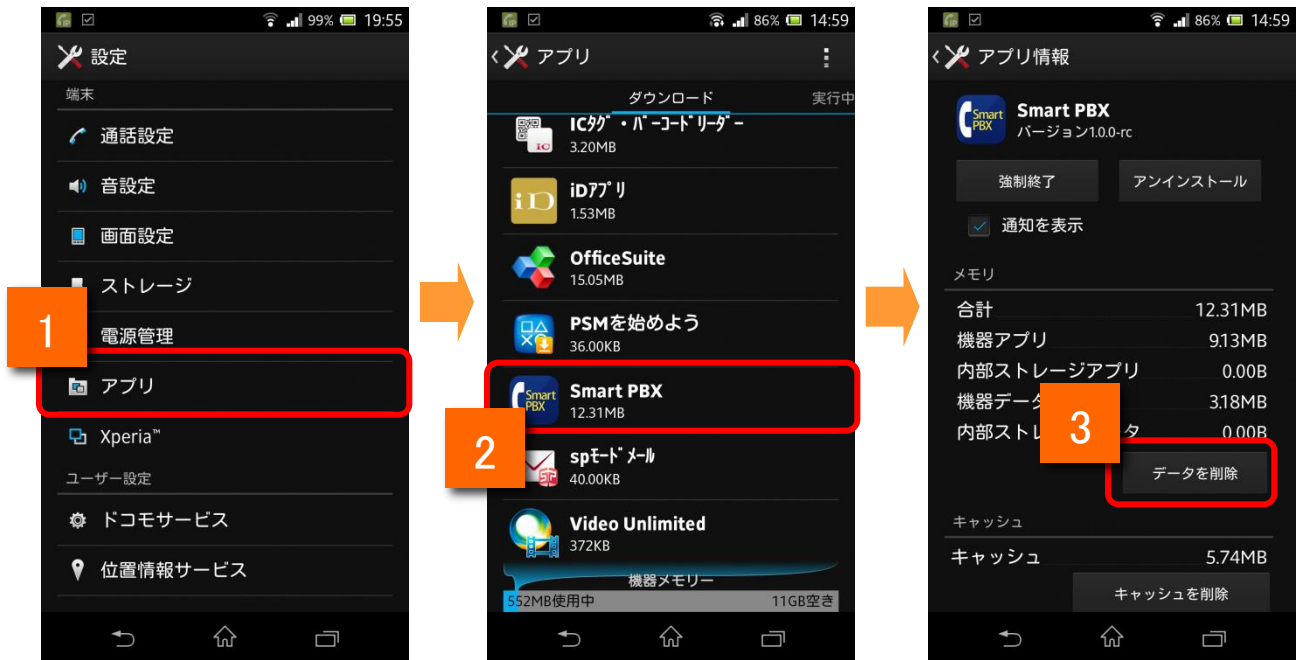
99% 19:55

設定

端末

通話設定

音設定

画面設定

ストレージ

1

電源管理

アプリ

Xperia™

ユーザー設定

ドコモサービス

位置情報サービス

86% 14:59

アプリ

ダウンロード

実行中

ICタグ・バーコードリーダー
3.20MB

iDアプリ
1.53MB

OfficeSuite
15.05MB

PSMを始めよう
36.00KB

Smart PBX
12.31MB

2

spモードメール
40.00KB

Video Unlimited
372KB

機器メモリー

552MB使用中

11GB空き

86% 14:59

アプリ情報

Smart PBX
バージョン1.0.0-rc

強制終了

アンインストール

通知を表示

メモリ

合計 12.31MB

機器アプリ 9.13MB

内部ストレージアプリ 0.00B

機器データ 3.18MB

内部ストレ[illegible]タ 0.00B

3

データを削除

キャッシュ

キャッシュ 5.74MB

キャッシュを削除